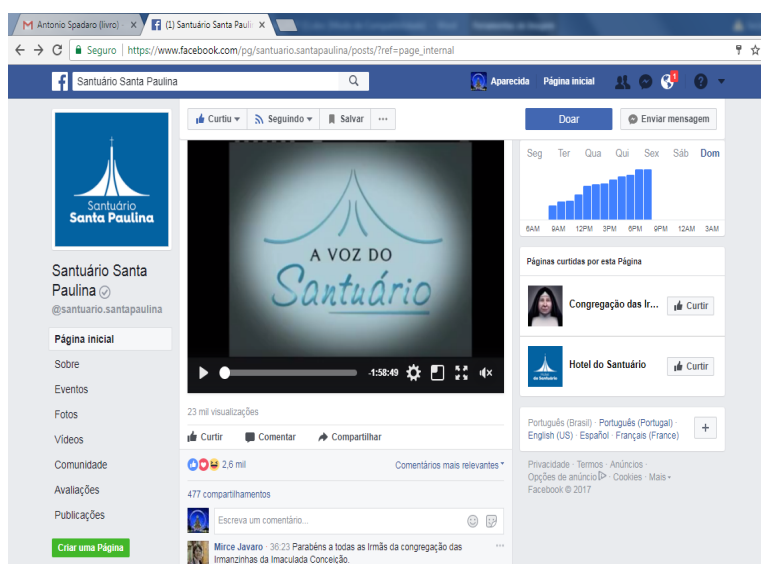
M Antonio Spadaro (livro) ×
(1) Santuário Santa Paulin ×

Seguro | https://www.facebook.com/pg/santuario.santapaulina/posts/?ref=page_internal

Santuário Santa Paulina

Aparecida Página inicial 1

Santuário Santa Paulina

Santuário Santa Paulina
@santuario.santapaulina

Página inicial
Sobre
Eventos
Fotos
Vídeos
Comunidade
Avaliações
Publicações

Criar uma Página

Curtiu
Seguindo
Salvar
···

A VOZ DO Santuário

-1:58:49

23 mil visualizações

Curtir Comentar Compartilhar

2,6 mil

Comentários mais relevantes

477 compartilhamentos

Escreva um comentário...

Mirce Javaro · 36:23 Parabéns a todas as Irmãs da congregação das Irmanzinhas da Imaculada Conceição.

Doar
Enviar mensagem

Seg Ter Qua Qui Sex Sáb Dom

6AM 9AM 12PM 3PM 6PM 9PM 12AM 3AM

Páginas curtidas por esta Página

Congregação das Ir...
Curtir

Hotel do Santuário
Curtir

Português (Brasil) · Português (Portugal) · English (US) · Español · Français (France)
+

Privacidade · Termos · Anúncios · Opções de anúncio · Cookies · Mais · Facebook © 2017